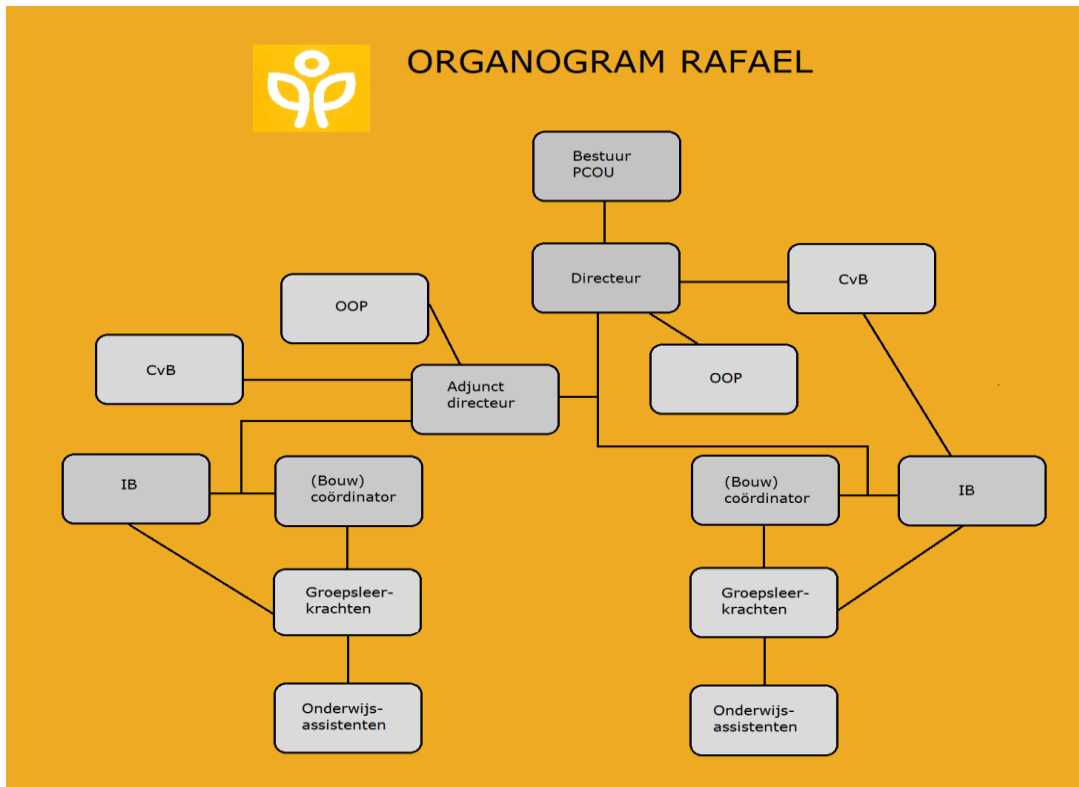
ORGANOGRAM RAFAEL

Bestuur PCOU

Directeur

CvB

OOP

OOP

CvB

Adjunct directeur

IB

(Bouw) coördinator

(Bouw) coördinator

IB

Groepsleerkrachten

Groepsleerkrachten

Onderwijsassistenten

Onderwijsassistenten